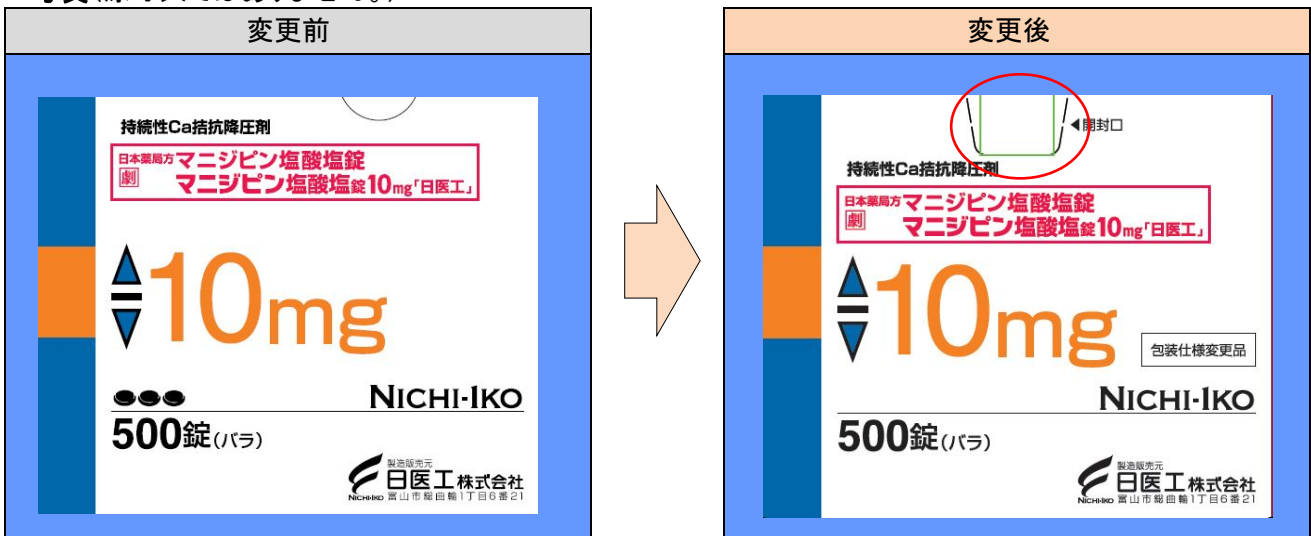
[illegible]

変更前

持続性Ca拮抗降圧剤
日本薬局方 マニジピン塩酸塩錠
劇 マニジピン塩酸塩錠10mg「日医工」

10mg

NICHI-IKO

500錠(バラ)

製造販売元
日医工株式会社
NICHI-IKO 富山市総曲輪1丁目6番21

変更後

◀開封口

持続性Ca拮抗降圧剤
日本薬局方 マニジピン塩酸塩錠
劇 マニジピン塩酸塩錠10mg「日医工」

10mg

包装仕様変更品

NICHI-IKO

500錠(バラ)

製造販売元
日医工株式会社
NICHI-IKO 富山市総曲輪1丁目6番21